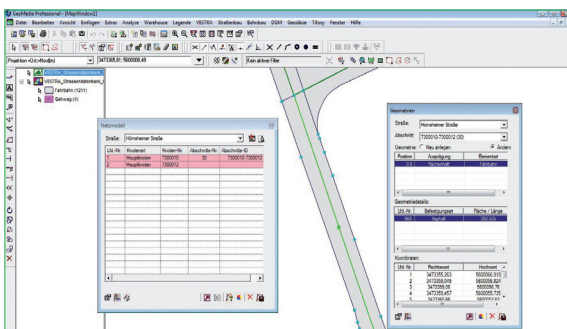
GeoMedia Professional - [MapWindow1]

Datei Bearbeiten Ansicht Einfügen Extras Analyse Warehouse Legende VESTRA Straßenbau Bahnbau DGM Gewässer Tiflosy Fenster Hilfe

Projektion <Eck>Rot(m) 3473368,81; 5600008,49 Kein aktiver Filter

VESTRA_Strassendatenbank
VESTRA_Strassendatenbank_
Fahrbahn (1211)
Gehweg (4)

Netzmodell

Straße: Hörnsheimer Straße

| Lfd.-Nr. | Knotenart | Knoten-Nr. | Abschnitts-Nr. | Abschnitts-ID |
|---|---|---|---|---|
| 1 | Hauptknoten | 7300010 | 30 | 7300010-7300012 |
| 2 | Hauptknoten | 7300012 | | |

Geometrien

Straße: Hörnsheimer Straße

Abschnitt: 7300010-7300012 (30)

Geometrie ○ Neu anlegen ● Ändern

| Position | Ausprägung | Bereichsart |
|---|---|---|
| 0,0 | Flächenhaft | Fahrbahn |

Geometriedetails:

| Lfd.-Nr. | Befestigungsart | Fläche / Länge |
|---|---|---|
| 964 | Asphalt | 256,409 |

Koordinaten:

| Lfd.-Nr. | Rechtswert | Hochwert |
|---|---|---|
| 1 | 3473355,263 | 5600066,515 |
| 2 | 3473356,049 | 5600058,824 |
| 3 | 3473359,05 | 5600006,76 |
| 4 | 3473359,457 | 5600005,735 |
| 5 | 3473360,46 | 5600003,43 |